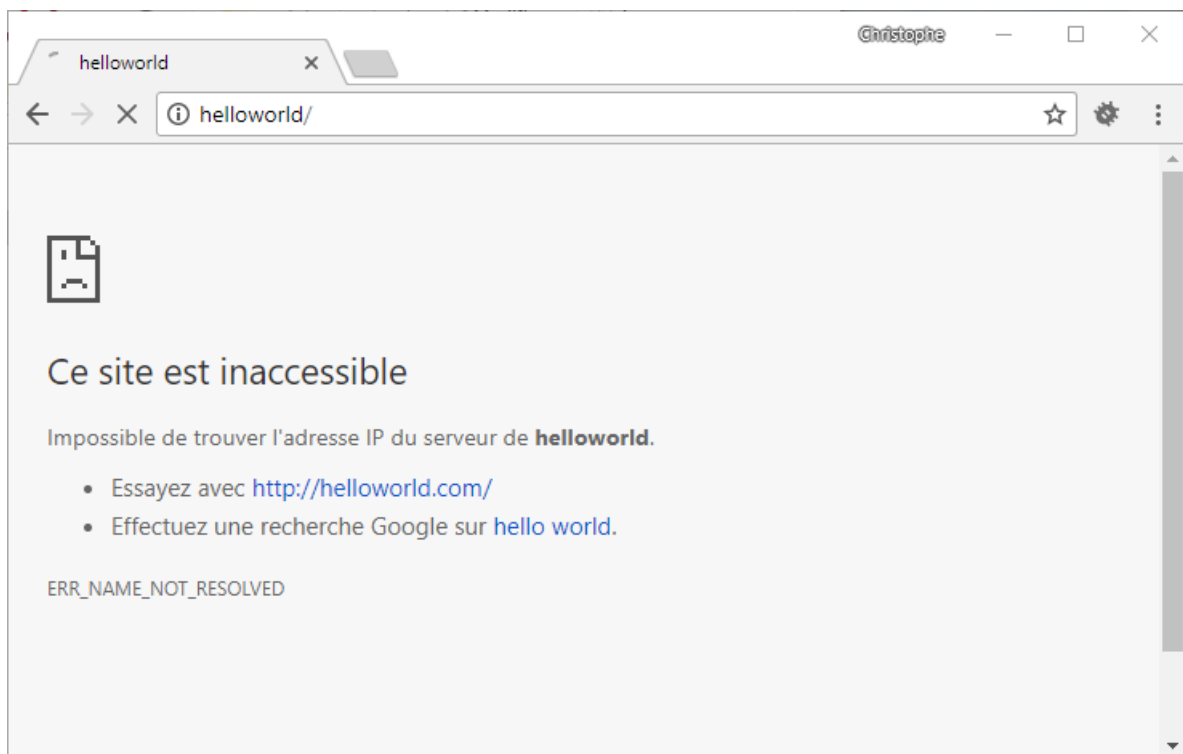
helloworld

Christophe

helloworld/

Ce site est inaccessible

Impossible de trouver l'adresse IP du serveur de **helloworld**.

- Essayez avec http://helloworld.com/
- Effectuez une recherche Google sur hello world.

ERR_NAME_NOT_RESOLVED